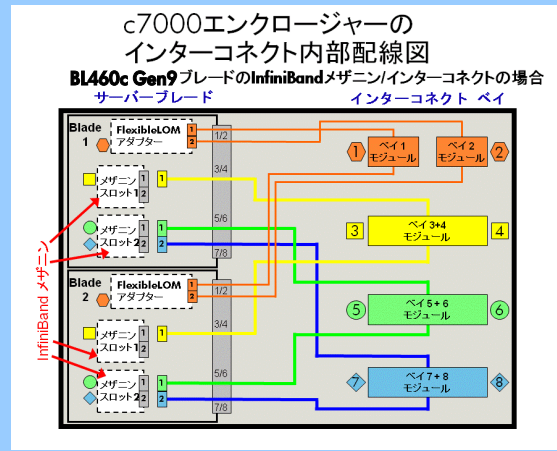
c7000エンクロージャーの
インターコネクト内部配線図

BL460c Gen9ブレードのInfiniBandメザニン/インターコネクトの場合

サーバーブレード

インターコネクト ベイ

Blade 1

FlexibleLOM アダプター

1
2

1/2

メザニン スロット1

1
2

1

3/4

メザニン スロット2

1
2

1
2

5/6

7/8

Blade 2

FlexibleLOM アダプター

1
2

1/2

メザニン スロット1

1
2

1

3/4

メザニン スロット2

1
2

1
2

5/6

7/8

1 ベイ1 モジュール

ベイ2 モジュール 2

3 ベイ 3+4 モジュール 4

5 ベイ 5 + 6 モジュール 6

7 ベイ 7 + 8 モジュール 8

InfiniBand メザニン

InfiniBand メザニン